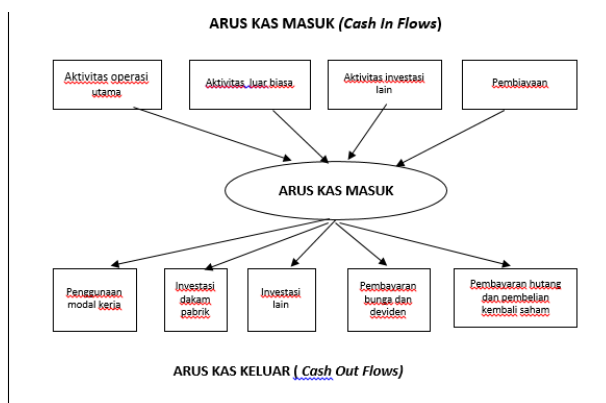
ARUS KAS MASUK (Cash In Flows)

Aktivitas operasi utama

Aktivitas luar biasa

Aktivitas investasi lain

Pembiayaan

ARUS KAS MASUK

Penggunaan modal kerja

Investasi dakam pabrik

Investasi lain

Pembayaran bunga dan deviden

Pembayaran hutang dan pembelian kembali saham

ARUS KAS KELUAR ( Cash Out Flows)